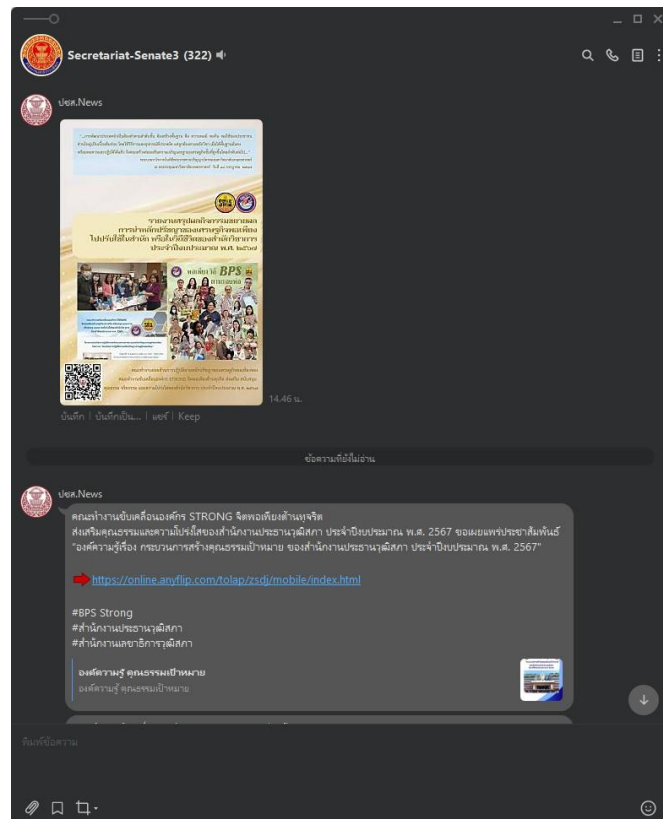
Secretariat-Senate3 (322)

ปชส.News

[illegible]

รายงานสรุปผลกิจกรรมขยายผล การนำหลักปรัชญาของเศรษฐกิจพอเพียง ไปปรับใช้ในสำนัก หรือในชีวิตของข้าราชการ ประจำปีงบประมาณ พ.ศ. ๒๕๖๗

หลักคิดวิถี BPS

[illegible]

14.46 น.

บันทึก | บันทึกเป็น... | แชร์ | Keep

ข้อความที่ยังไม่อ่าน

ปชส.News

คณะทำงานขับเคลื่อนองค์กร STRONG จิตพอเพียงต้านทุจริต ส่งเสริมคุณธรรมและความโปร่งใสของสำนักงานประธานวุฒิสภา ประจำปีงบประมาณ พ.ศ. 2567 ขอเผยแพร่ประชาสัมพันธ์ "องค์ความรู้เรื่อง กระบวนการสร้างคุณธรรมเป้าหมาย ของสำนักงานประธานวุฒิสภา ประจำปีงบประมาณ พ.ศ. 2567"

https://online.anyflip.com/tolap/zsdj/mobile/index.html

#BPS Strong
#สำนักงานประธานวุฒิสภา
#สำนักงานเลขาธิการวุฒิสภา

องค์ความรู้ คุณธรรมเป้าหมาย
องค์ความรู้ คุณธรรมเป้าหมาย

พิมพ์ข้อความ